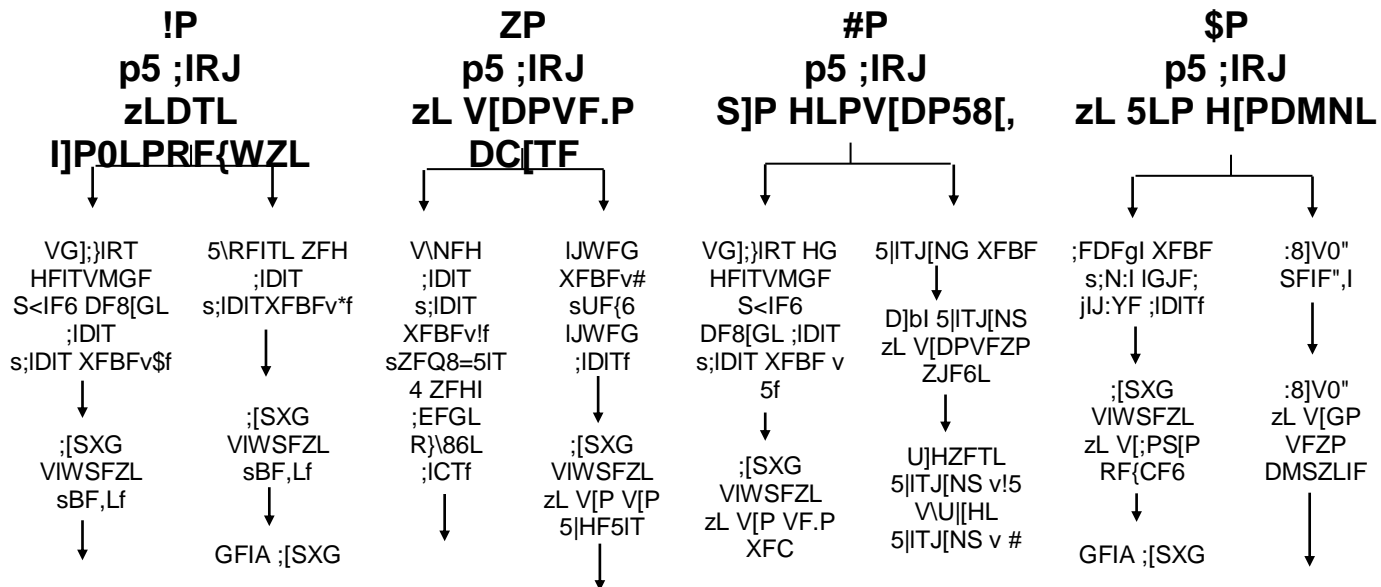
!P
p5 ;IRJ
zLDTL
I]P0LPRF{WZL

VG];}IRT HFITVMGF S<IF6 DF8[GL ;IDIT s;IDIT XFBFv$f

;[SXG VIWSFZL sBF,Lf

5\RFITL ZFH ;IDIT s;IDITXFBFv*f

;[SXG VIWSFZL sBF,Lf

GFIA ;[SXG

ZP
p5 ;IRJ
zL V[DPVF.P
DC[TF

V\NFH ;IDIT s;IDIT XFBFv!f sZFQ8=5IT 4 ZFHI ;EFGL R}\86L ;ICTf

IJWFG XFBFv# sUF{6 IJWFG ;IDITf

;[SXG VIWSFZL zL V[P V[P 5|HF5IT

#P
p5 ;IRJ
S]P HLPV[DP58[,

VG];}IRT HG HFITVMGF S<IF6 DF8[GL ;IDIT s;IDIT XFBF v 5f

;[SXG VIWSFZL zL V[P VF.P XFC

5|ITJ[NG XFBF

D]bI 5|ITJ[NS zL V[DPVFZP ZJF6L

U]HZFTL 5|ITJ[NS v!5 V\U|[HL 5|ITJ[NS v #

$P
p5 ;IRJ
zL 5LP H[PDMNL

;FDFgI XFBF s;N:I IGJF; jIJ:YF ;IDITf

;[SXG VIWSFZL zL V[;PS[P RF{CF6

GFIA ;[SXG

:8]V0" SFIF",I

:8]V0" zL V[GP VFZP DMSZLIF